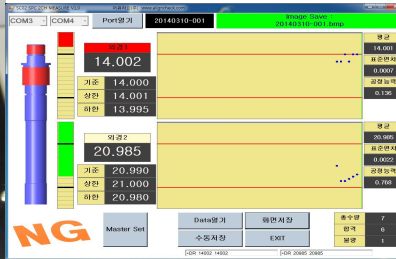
COM3 COM4 Port열기 20140310-001 Image Save : 20140310-001.bmp

외경1
14.002
기준 14.000
상한 14.001
하한 13.995

평균
14.001
표준편차
0.0007
공정능력
0.136

외경2
20.985
기준 20.990
상한 21.000
하한 20.980

평균
20.985
표준편차
0.0022
공정능력
0.768

NG

Master Set
Data열기
화면저장
수동저장
EXIT

총수량 7
합격 6
불량 1

I=DR 14002 14002
I=DR 20985 20985